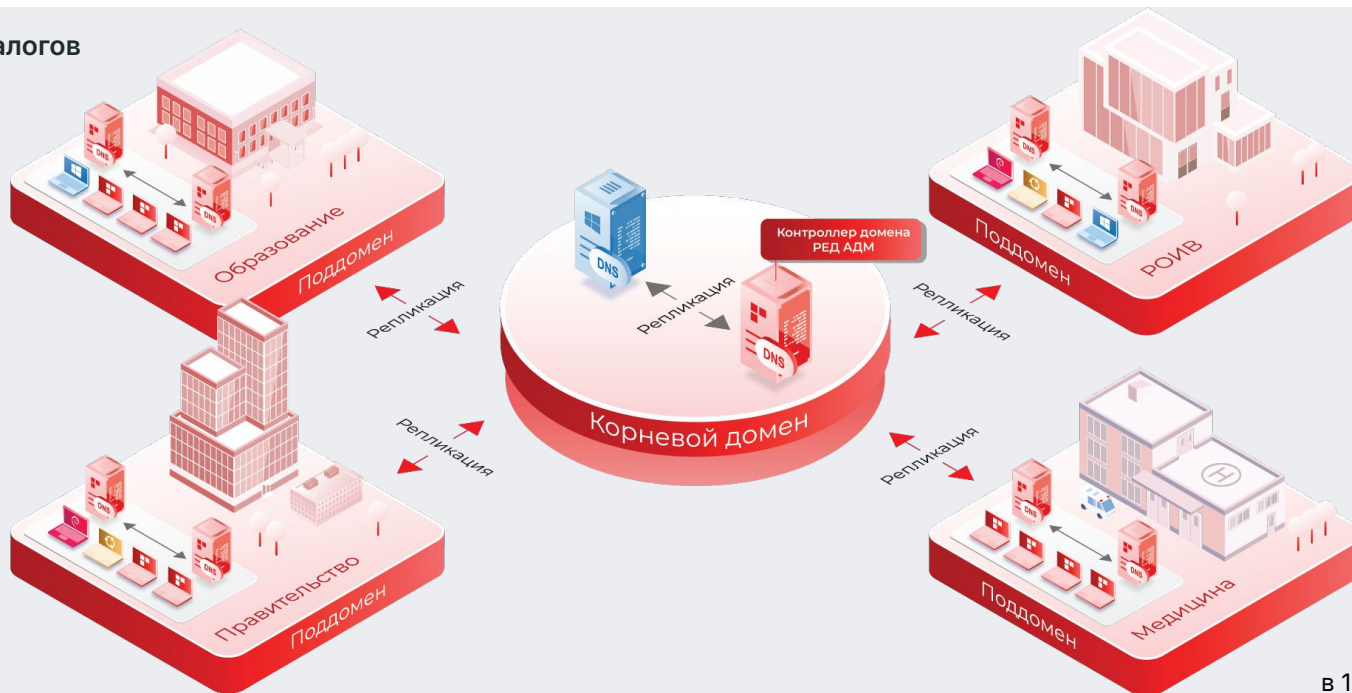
алогов

Образование
Поддомен

Репликация

Контроллер домена РЕД АДМ

DNS

Репликация

DNS

Корневой домен

Поддомен
РОИВ

Репликация

Репликация

Репликация

Правительство
Поддомен

Поддомен
Медицина

в 1